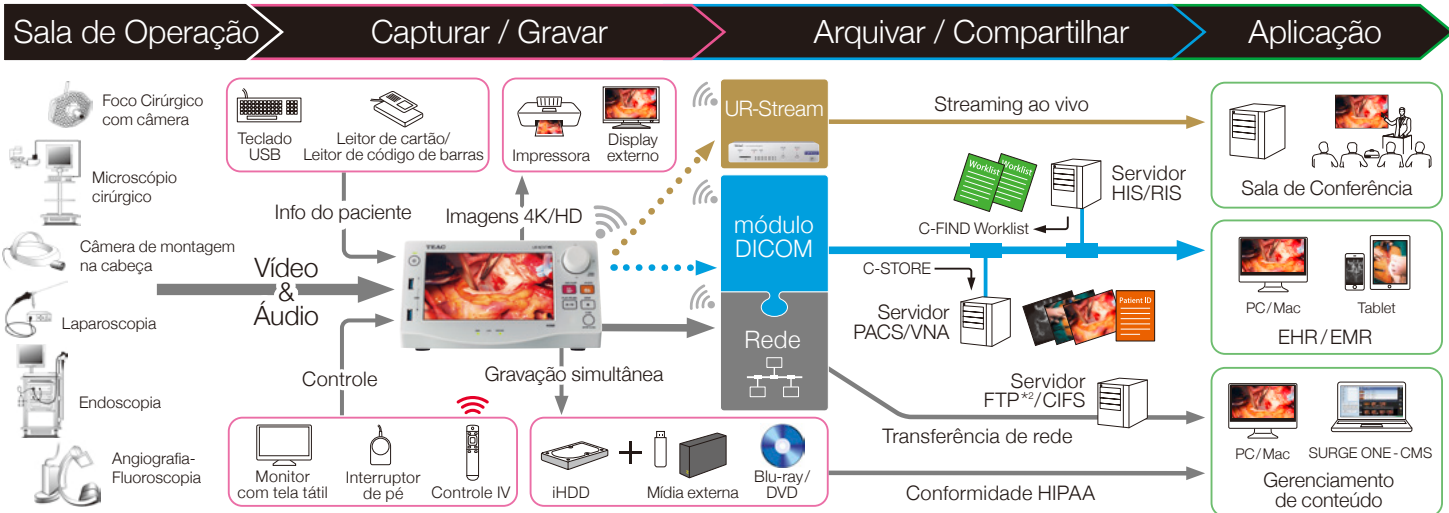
Sala de Operação

Capturar / Gravar

Arquivar / Compartilhar

Aplicação

Foco Cirúrgico com câmera

Microscópio cirúrgico

Câmera de montagem na cabeça

Laparoscopia

Endoscopia

Angiografia-Fluoroscopia

Teclado USB

Leitor de cartão/ Leitor de código de barras

Impressora

Display externo

Info do paciente

Imagens 4K/HD

Vídeo & Áudio

TEAC

Controle

Gravação simultânea

Monitor com tela tátil

Interruptor de pé

Controle IV

iHDD

+

Mídia externa

Blu-ray/ DVD

UR-Stream

módulo DICOM

Rede

Streaming ao vivo

Worklist

Worklist

Servidor HIS/RIS

C-FIND Worklist

C-STORE

Servidor PACS/VNA

Patient ID

Servidor FTP$^{*2}$/CIFS

Transferência de rede

Conformidade HIPAA

Sala de Conferência

PC/Mac

Tablet

EHR/EMR

PC/Mac

SURGE ONE - CMS

Gerenciamento de conteúdo